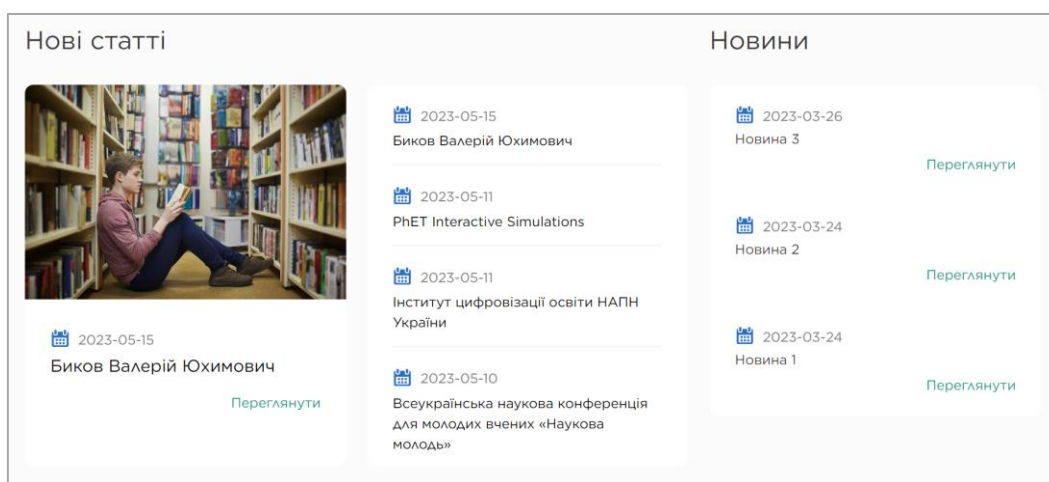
Нові статті

2023-05-15
Биков Валерій Юхимович

Переглянути

2023-05-15
Биков Валерій Юхимович

2023-05-11
PhET Interactive Simulations

2023-05-11
Інститут цифровізації освіти НАПН України

2023-05-10
Всеукраїнська наукова конференція для молодих вчених «Наукова молодь»

Новини

2023-03-26
Новина 3

Переглянути

2023-03-24
Новина 2

Переглянути

2023-03-24
Новина 1

Переглянути